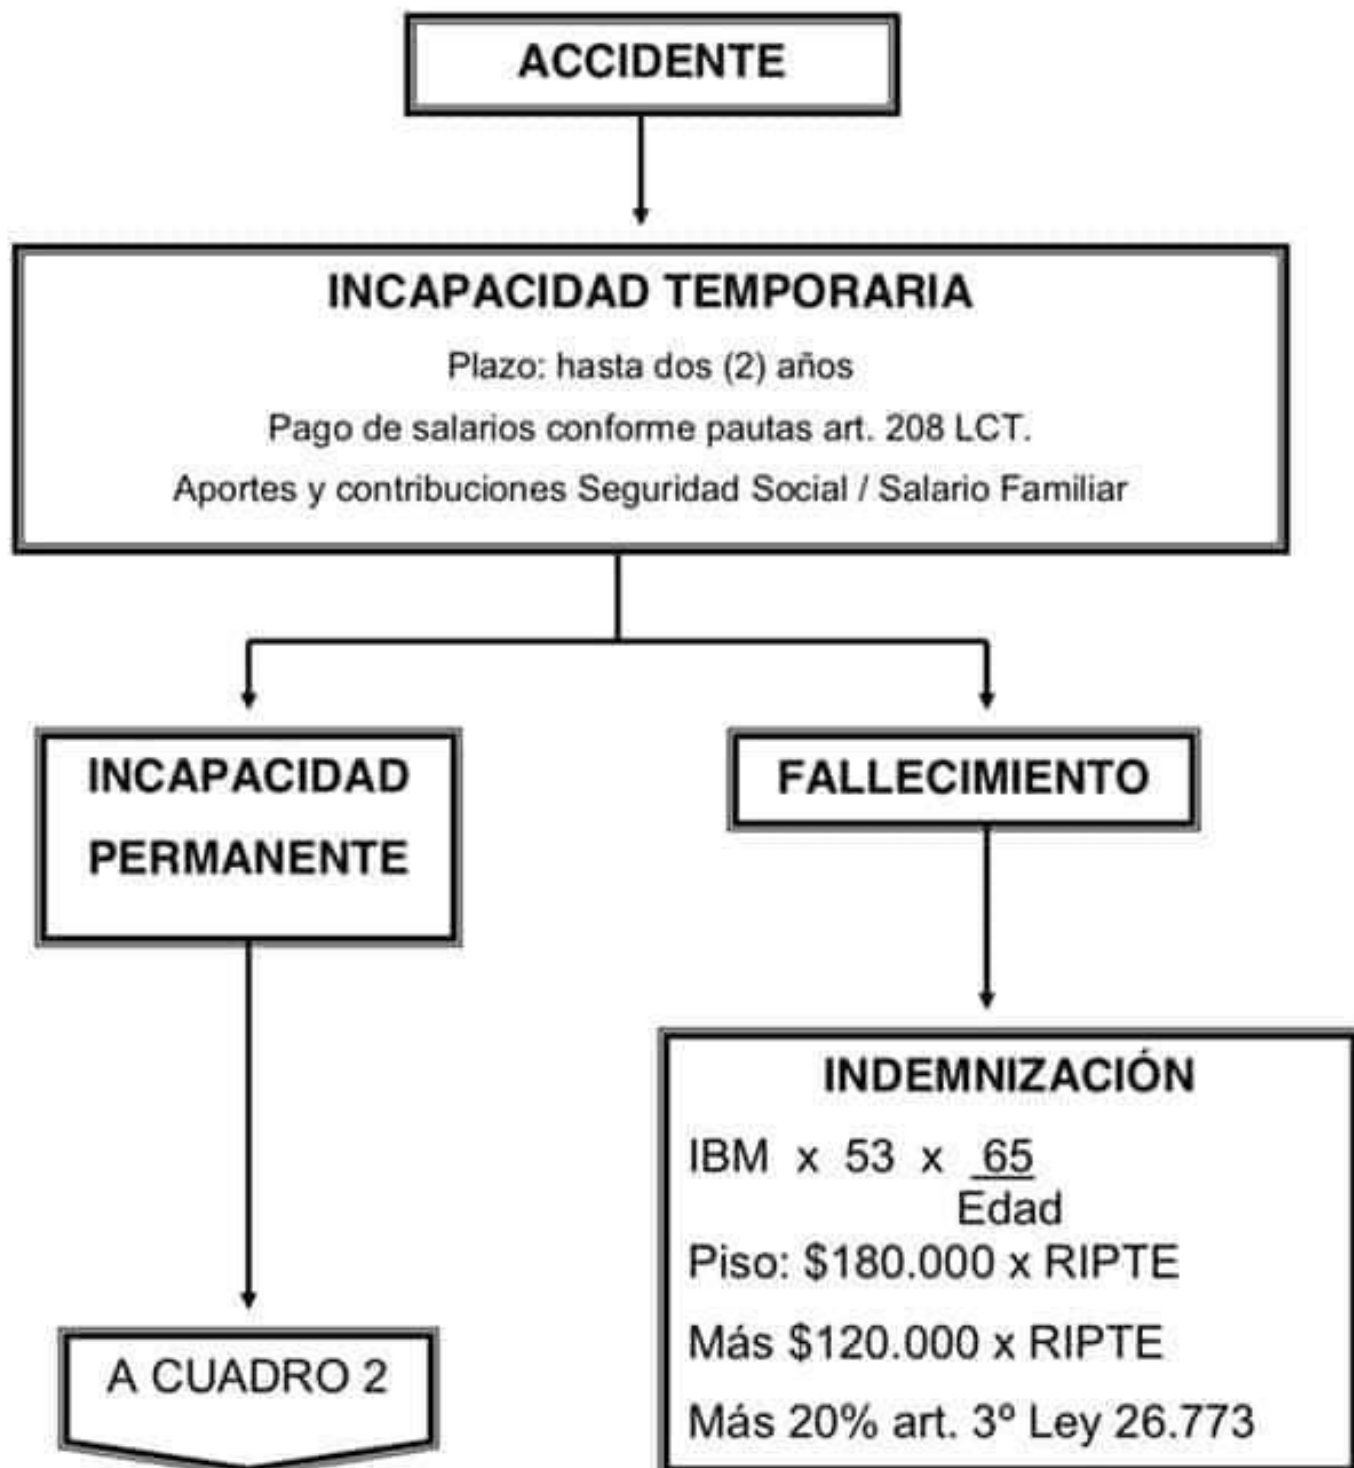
ACCIDENTE

INCAPACIDAD TEMPORARIA

Plazo: hasta dos (2) años

Pago de salarios conforme pautas art. 208 LCT.

Aportes y contribuciones Seguridad Social / Salario Familiar

INCAPACIDAD PERMANENTE

FALLECIMIENTO

A CUADRO 2

INDEMNIZACIÓN

IBM x 53 x $\frac{65}{\text{Edad}}$

Piso: \$180.000 x RIPTE

Más \$120.000 x RIPTE

Más 20% art. 3º Ley 26.773